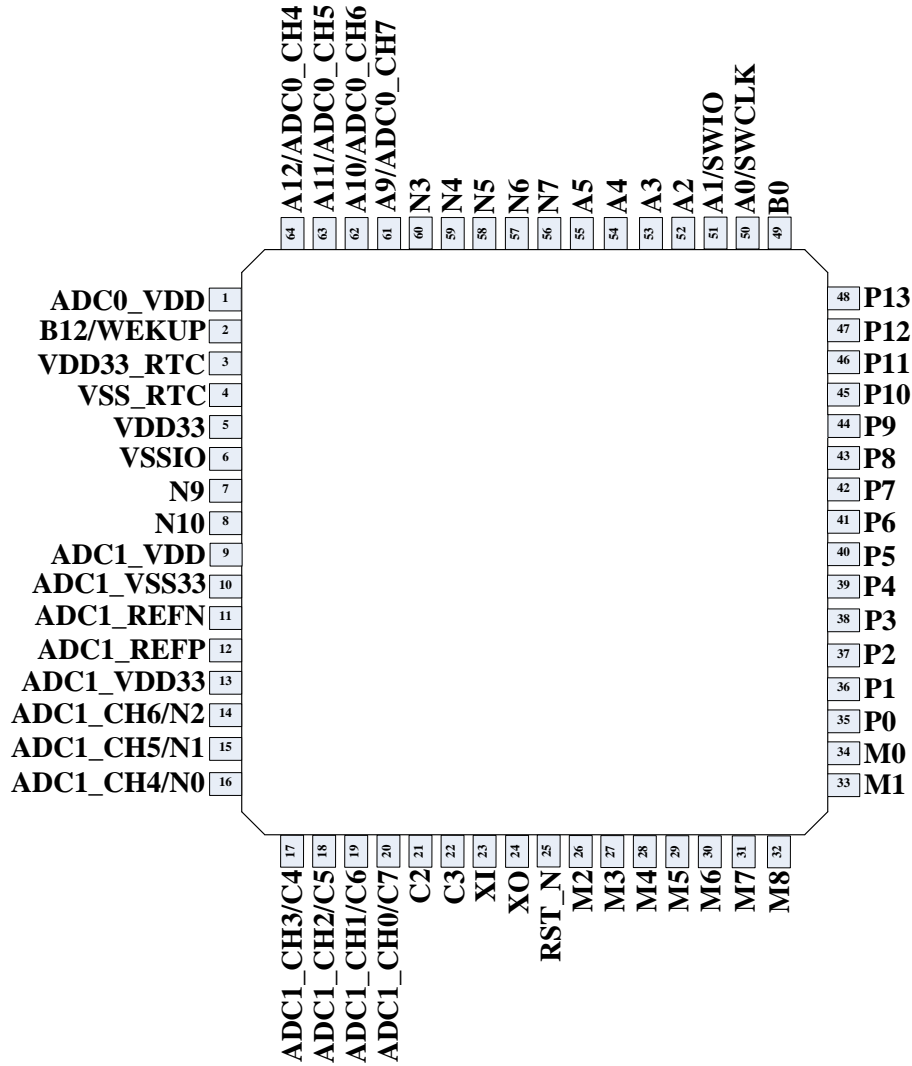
A12/ADC0_CH4
64
A11/ADC0_CH5
63
A10/ADC0_CH6
62
A9/ADC0_CH7
61
N3
60
N4
59
N5
58
N6
57
N7
56
A5
55
A4
54
A3
53
A2
52
A1/SWIO
51
A0/SWCLK
50
B0
49

ADC0_VDD 1
B12/WEKUP 2
VDD33_RTC 3
VSS_RTC 4
VDD33 5
VSSIO 6
N9 7
N10 8
ADC1_VDD 9
ADC1_VSS33 10
ADC1_REFN 11
ADC1_REFP 12
ADC1_VDD33 13
ADC1_CH6/N2 14
ADC1_CH5/N1 15
ADC1_CH4/N0 16

48 P13
47 P12
46 P11
45 P10
44 P9
43 P8
42 P7
41 P6
40 P5
39 P4
38 P3
37 P2
36 P1
35 P0
34 M0
33 M1

17
ADC1_CH3/C4
18
ADC1_CH2/C5
19
ADC1_CH1/C6
20
ADC1_CH0/C7
21
C2
22
C3
23
XI
24
XO
25
RST_N
26
M2
27
M3
28
M4
29
M5
30
M6
31
M7
32
M8